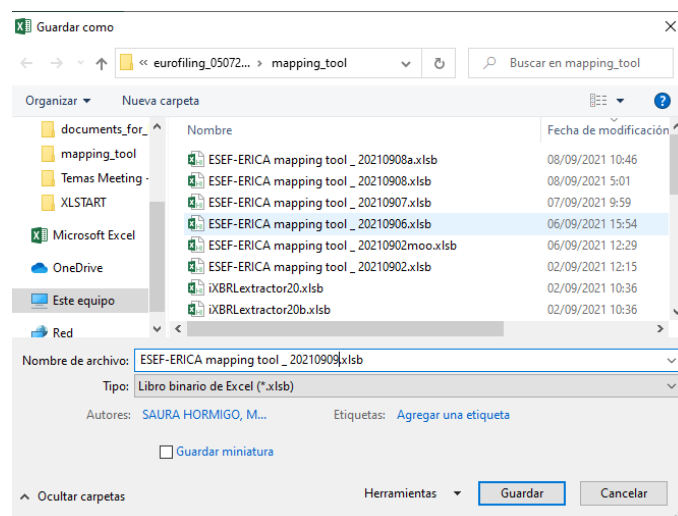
Guardar como

« eurofiling_05072... › mapping_tool

Buscar en mapping_tool

Organizar ▾ Nueva carpeta

documents_for_
mapping_tool
Temas Meeting -
XLSTART
Microsoft Excel
OneDrive
Este equipo
Red

| Nombre | Fecha de modificación |
|---|---|
| ESEF-ERICA mapping tool _ 20210908a.xlsb | 08/09/2021 10:46 |
| ESEF-ERICA mapping tool _ 20210908.xlsb | 08/09/2021 5:01 |
| ESEF-ERICA mapping tool _ 20210907.xlsb | 07/09/2021 9:59 |
| ESEF-ERICA mapping tool _ 20210906.xlsb | 06/09/2021 15:54 |
| ESEF-ERICA mapping tool _ 20210902moo.xlsb | 06/09/2021 12:29 |
| ESEF-ERICA mapping tool _ 20210902.xlsb | 02/09/2021 12:15 |
| iXBRLextractor20.xlsb | 02/09/2021 10:36 |
| iXBRLextractor20b.xlsb | 02/09/2021 10:36 |

Nombre de archivo: ESEF-ERICA mapping tool _ 20210909.xlsb
Tipo: Libro binario de Excel (*.xlsb)
Autores: SAURA HORMIGO, M... Etiquetas: Agregar una etiqueta
Guardar miniatura

Ocultar carpetas Herramientas ▾ Guardar Cancelar